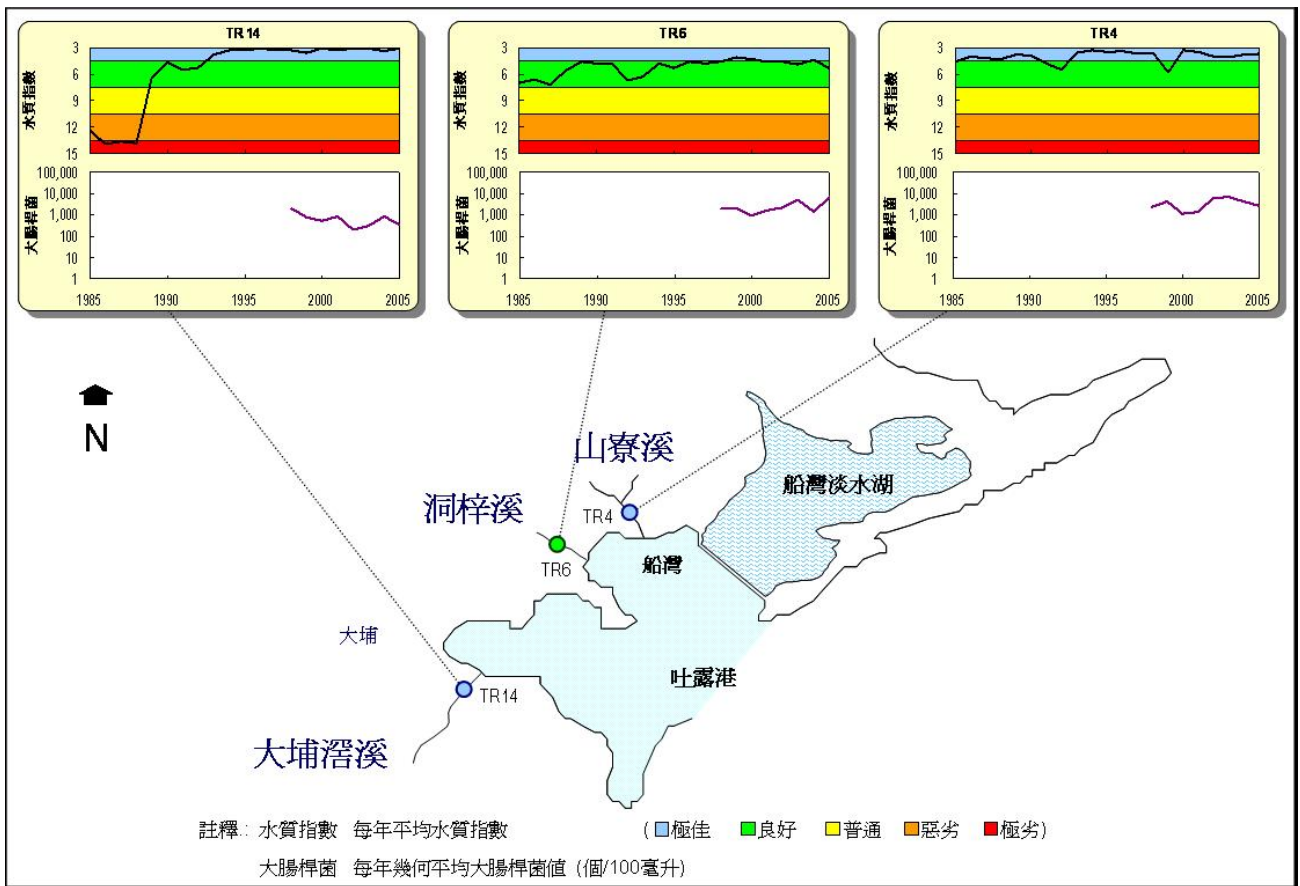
TR14

水質指數

3
6
9
12
15

大腸桿菌

100,000
10,000
1,000
100
10
1

1985 1990 1995 2000 2005

TR6

水質指數

3
6
9
12
15

大腸桿菌

100,000
10,000
1,000
100
10
1

1985 1990 1995 2000 2005

TR4

水質指數

3
6
9
12
15

大腸桿菌

100,000
10,000
1,000
100
10
1

1985 1990 1995 2000 2005

N

山寮溪

洞梓溪

TR4

TR6

船灣淡水湖

船灣

大埔

吐露港

TR14

大埔滘溪

註釋: 水質指數 每年平均水質指數 (極佳 良好 普通 惡劣 極劣)

大腸桿菌 每年幾何平均大腸桿菌值 (個/100毫升)